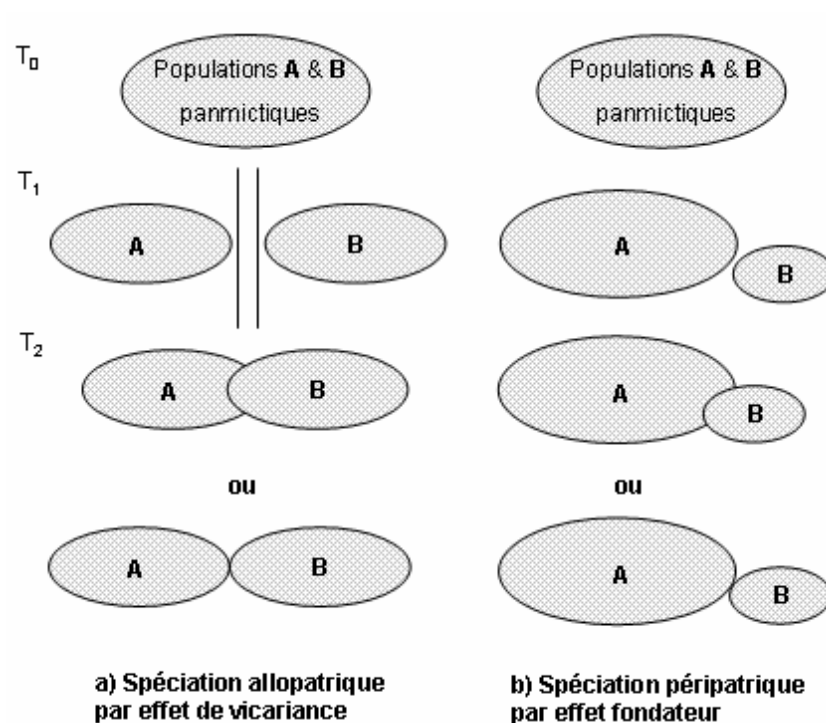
$T_0$

Populations **A** & **B** panmictiques

Populations **A** & **B** panmictiques

$T_1$

A

B

A

B

$T_2$

A

B

A

B

ou

ou

A

B

A

B

a) Spéciation allopatrique par effet de vicariance

b) Spéciation péripatrique par effet fondateur